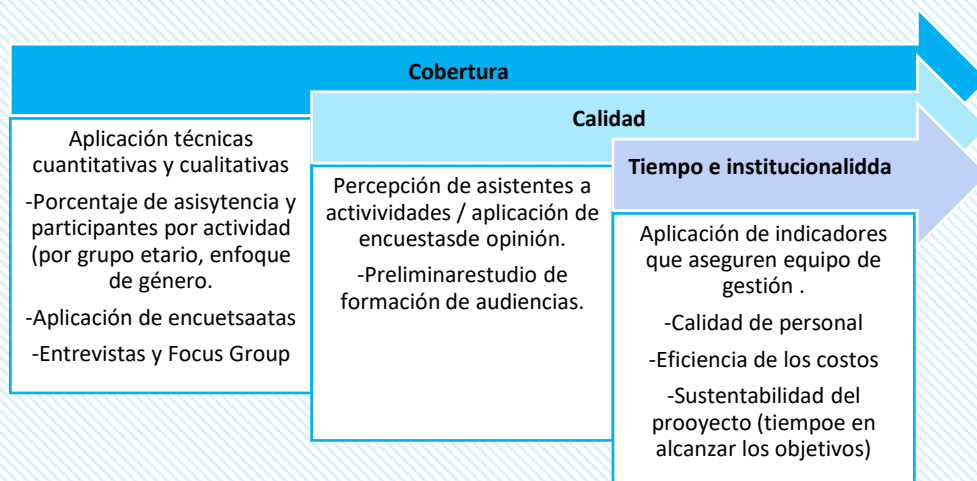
Cobertura

Aplicación técnicas cuantitativas y cualitativas

-Porcentaje de asisytencia y participantes por actividad (por grupo etario, enfoque de género.

-Aplicación de encuetsaatas

-Entrevistas y Focus Group

Calidad

Percepción de asistentes a actividades / aplicación de encuestasde opinión.

-Preliminarestudio de formación de audiencias.

Tiempo e institucionalidda

Aplicación de indicadores que aseguren equipo de gestión .

-Calidad de personal

-Eficiencia de los costos

-Sustentabilidad del prooyecto (tiempoe en alcanzar los objetivos)